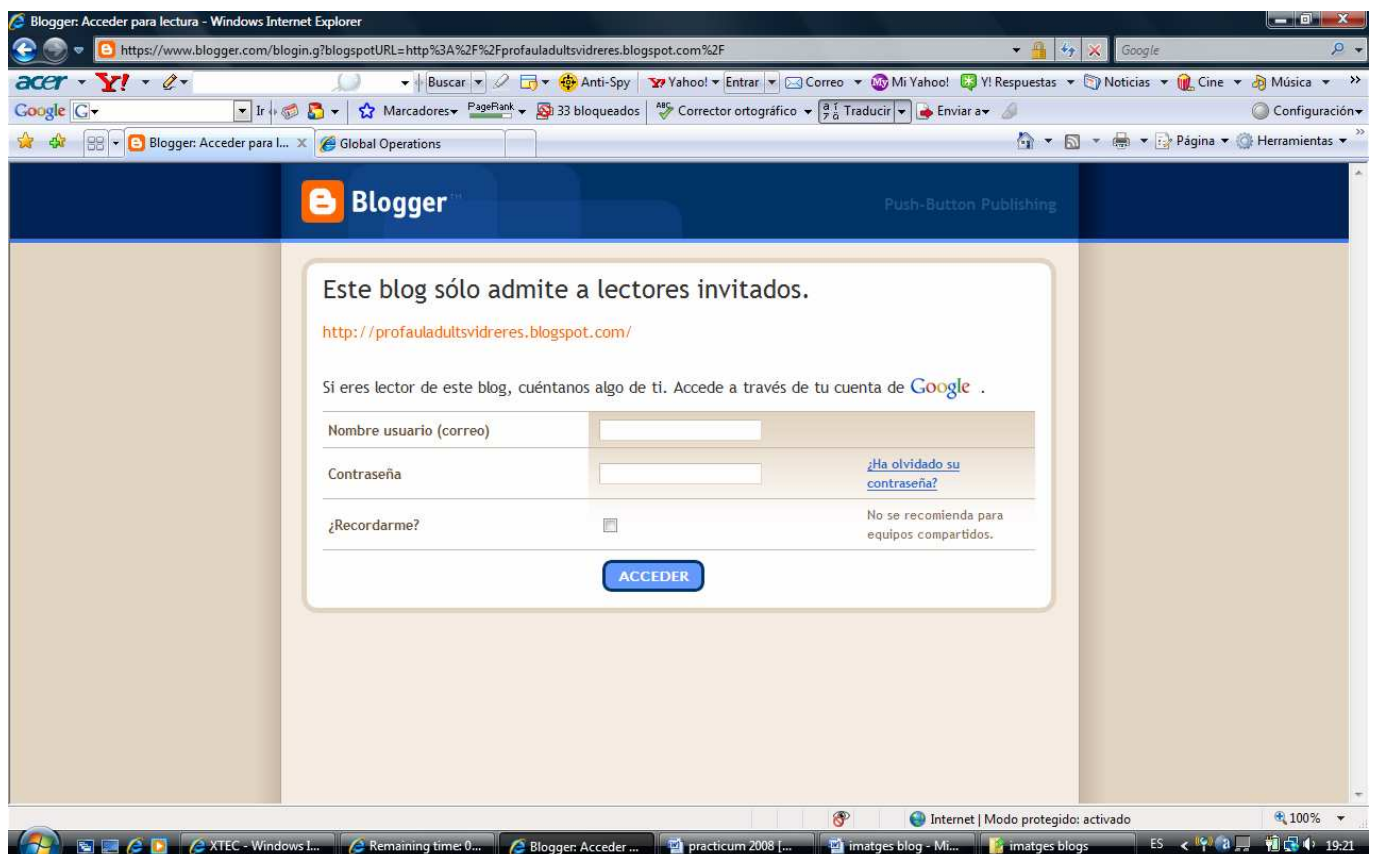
Blogger: Acceder para lectura - Windows Internet Explorer

https://www.blogger.com/blogin.g?blogspotURL=http%3A%2F%2Fprofauladultsvidreres.blogspot.com%2F

Google

acer Y! Buscar Anti-Spy Yahoo! Entrar Correo Mi Yahoo! Y! Respuestas Noticias Cine Música

Google G Ir Marcadores PageRank 33 bloqueados Corrector ortográfico Traducir Enviar a Configuración

Blogger: Acceder para l... Global Operations

Página Herramientas

Blogger

Push-Button Publishing

Este blog sólo admite a lectores invitados.

http://profauladultsvidreres.blogspot.com/

Si eres lector de este blog, cuéntanos algo de ti. Accede a través de tu cuenta de Google .

| | | |
|---|---|---|
| Nombre usuario (correo) | | |
| Contraseña | | ¿Ha olvidado su contraseña? |
| ¿Recordarme? | | No se recomienda para equipos compartidos. |

ACCEDER

Internet | Modo protegido: activado

100%

XTEC - Windows I... Remaining time: 0... Blogger: Acceder ... practicum 2008 [... imatges blog - Mi... imatges blogs ES 19:21